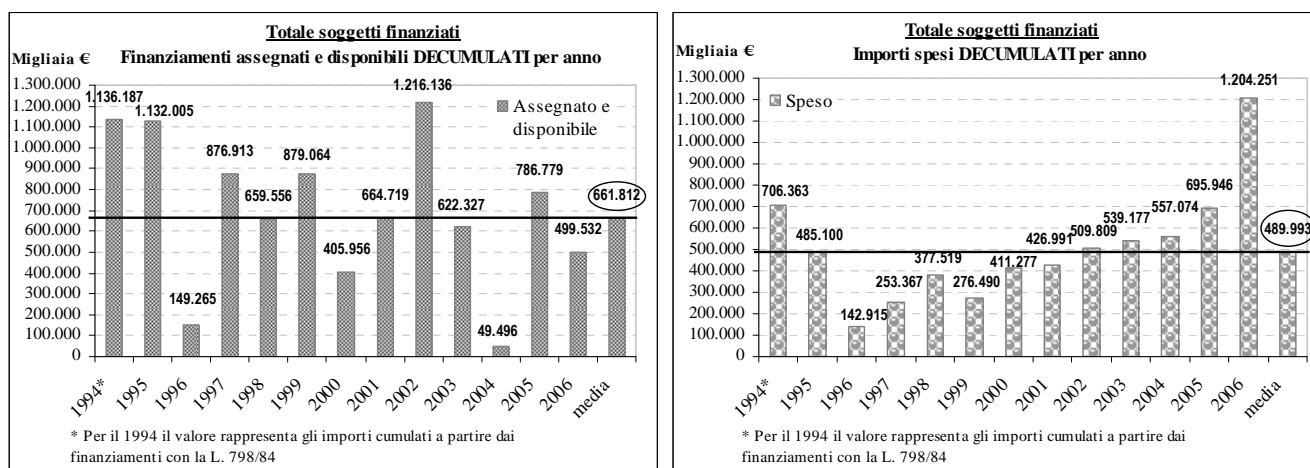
Totale soggetti finanziati
Migliaia €
Finanziamenti assegnati e disponibili DECUMULATI per anno

1.300.000
1.200.000
1.100.000
1.000.000
900.000
800.000
700.000
600.000
500.000
400.000
300.000
200.000
100.000
0

1.136.187
1.132.005
149.265
876.913
659.556
879.064
405.956
664.719
1.216.136
622.327
49.496
786.779
499.532
661.812

Assegnato e disponibile

1994*
1995
1996
1997
1998
1999
2000
2001
2002
2003
2004
2005
2006
media

* Per il 1994 il valore rappresenta gli importi cumulati a partire dai finanziamenti con la L. 798/84

Totale soggetti finanziati
Migliaia €
Importi spesi DECUMULATI per anno

1.300.000
1.200.000
1.100.000
1.000.000
900.000
800.000
700.000
600.000
500.000
400.000
300.000
200.000
100.000
0

Speso

706.363
485.100
142.915
253.367
377.519
276.490
411.277
426.991
509.809
539.177
557.074
695.946
1.204.251
489.993

1994*
1995
1996
1997
1998
1999
2000
2001
2002
2003
2004
2005
2006
media

* Per il 1994 il valore rappresenta gli importi cumulati a partire dai finanziamenti con la L. 798/84